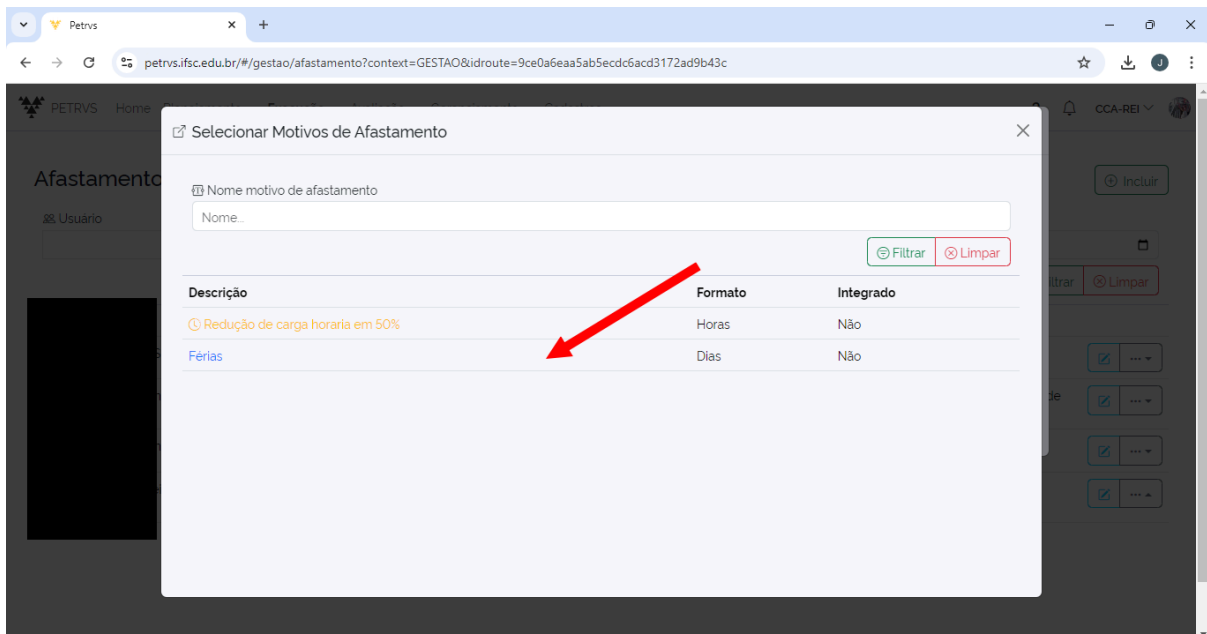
Petrvs

petrvs.ifsc.edu.br/#/gestao/afastamento?context=GESTAO&idroute=9ce0a6eaa5ab5ecdc6acd3172ad9b43c

PETRVS Home

CCA-REI

Afastamento

Usuario

Incluir

iltrar Limpar

de

Selecionar Motivos de Afastamento

Nome motivo de afastamento

Nome...

Filtrar Limpar

| Descrição | Formato | Integrado |
|---|---|---|
| Redução de carga horaria em 50% | Horas | Não |
| Férias | Dias | Não |